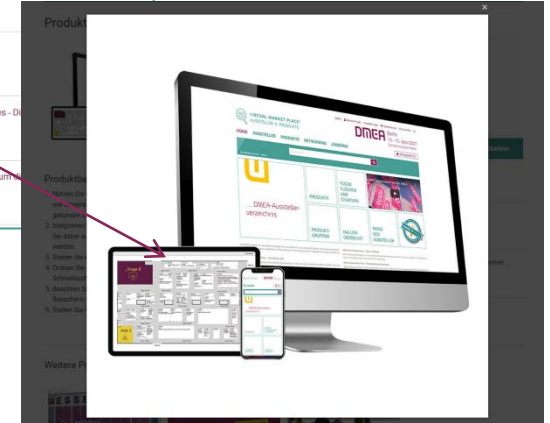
Produkt

es - D

um

Produktbe

1. Nutzen Sie
gefunden z
2. Integriert
Sie dabei a
werden.
3. Stellen Sie
4. Ordnen Sie
Schnellsuc
5. Beachten S
Besuchern
6. Stellen Sie

Weitere P

×

VIRTUAL MARKET PLACE
AUSSTELLER & PRODUKTE

DMEA

HOME AUSSTELLER PRODUKTE NETWORKING

DMEA-Aussteller-verzeichnis

PRODUKTE

FOCUS FLÄCHEN UND STARTUPS

PRODUKTGRUPPEN

HALLENÜBERSICHT

NEUE AUSSTELLER

Halle 4

Halle 3